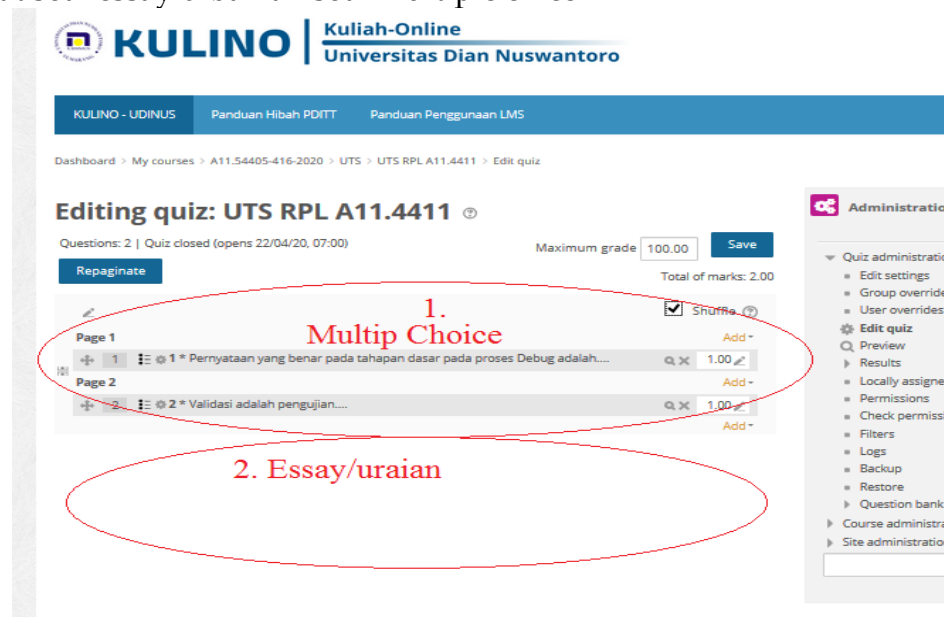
KULINO | Kuliah-Online
Universitas Dian Nuswantoro

KULINO - UDINUS | Panduan Hibah PDITT | Panduan Penggunaan LMS

Dashboard > My courses > A11.54405-416-2020 > UTS > UTS RPL A11.4411 > Edit quiz

Editing quiz: UTS RPL A11.4411

Questions: 2 | Quiz closed (opens 22/04/20, 07:00)

Maximum grade 100.00 Save

Repaginate

Total of marks: 2.00

1.
Multip Choice

Shuffle

Page 1 Add

1 1 * Pernyataan yang benar pada tahapan dasar pada proses Debug adalah.... 1.00

Page 2 Add

2 2 * Validasi adalah pengujian.... 1.00

Add

2. Essay/uraian

Administratio

Quiz administration
Edit settings
Group override
User overrides
Edit quiz
Preview
Results
Locally assigne
Permissions
Check permissi
Filters
Logs
Backup
Restore
Question bank
Course administra
Site administratio